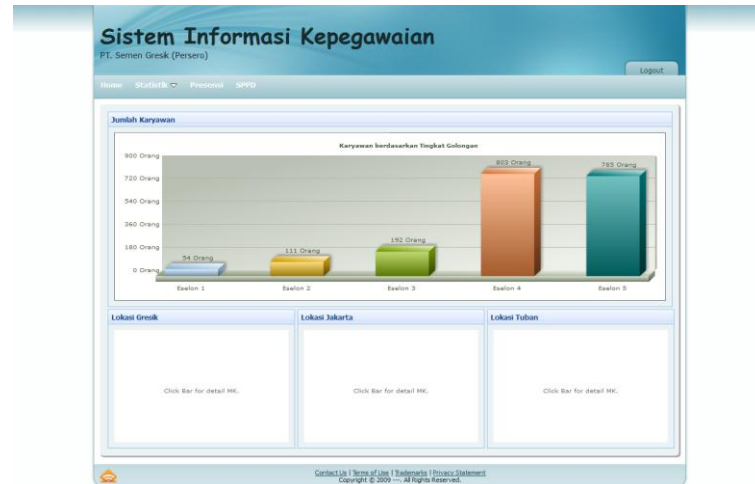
Sistem Informasi Kepegawaian
PT. Semen Gresk (Persero)

Logout

Home Statistik Presensi SPPD

Jumlah Karyawan

Karyawan berdasarkan Tingkat Golongan

900 Orang
720 Orang
540 Orang
360 Orang
180 Orang
0 Orang

54 Orang
111 Orang
192 Orang
803 Orang
765 Orang

Eselon 1
Eselon 2
Eselon 3
Eselon 4
Eselon 5

Lokasi Gresik

Click Bar for detail MK.

Lokasi Jakarta

Click Bar for detail MK.

Lokasi Tuban

Click Bar for detail MK.

Contact Us | Terms of Use | Trademarks | Privacy Statement
Copyright © 2009 ---. All Rights Reserved.